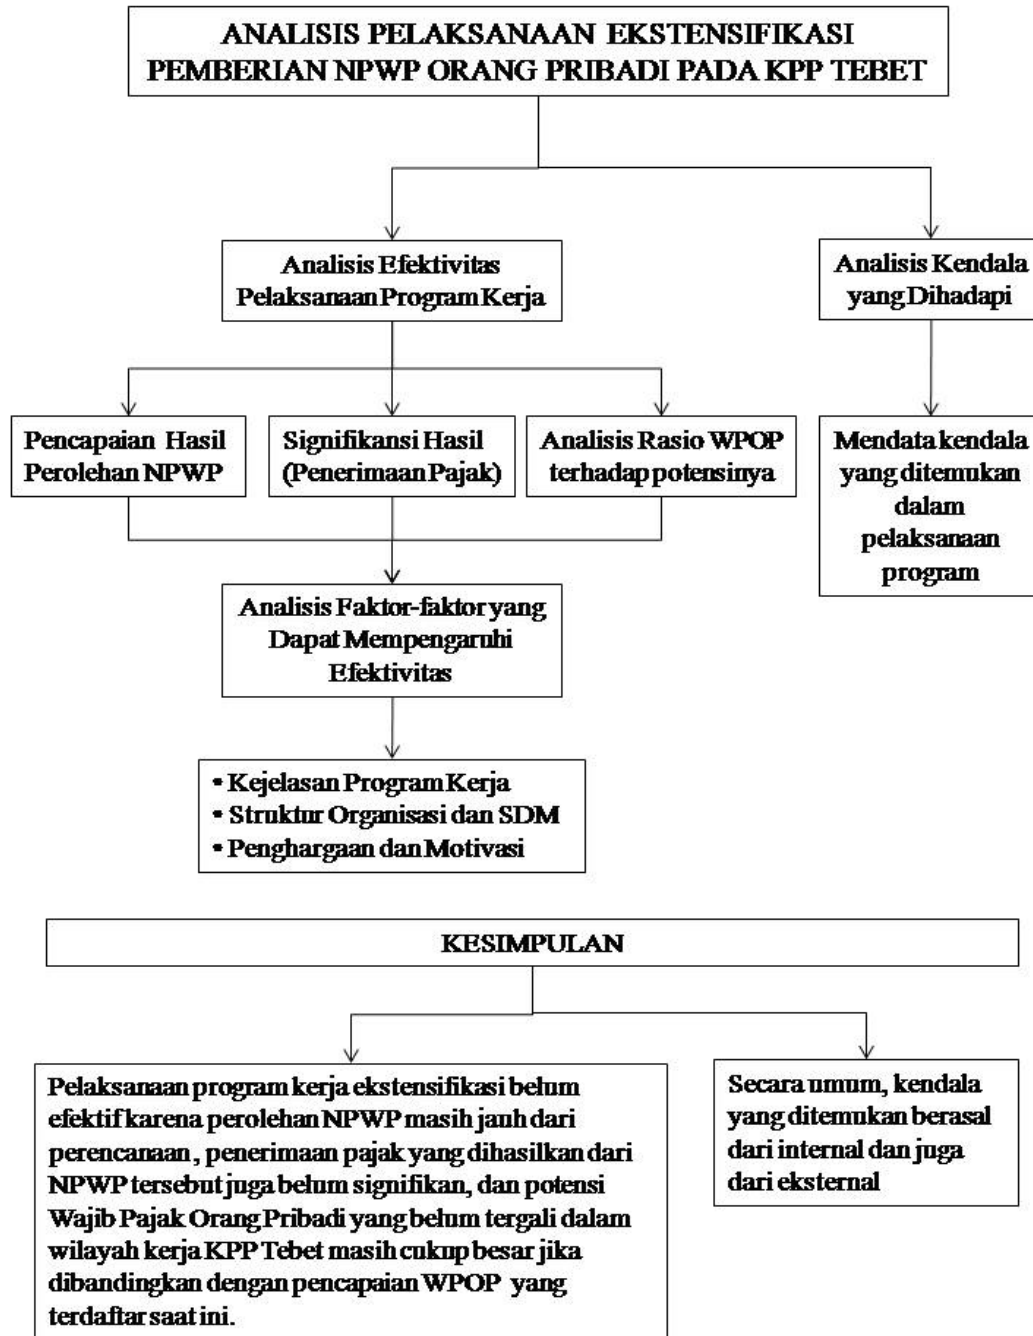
ANALISIS PELAKSANAAN EKSTENSIFIKASI PEMBERIAN NPWP ORANG PRIBADI PADA KPP TEBET

Analisis Efektivitas Pelaksanaan Program Kerja

Analisis Kendala yang Dihadapi

Pencapaian Hasil Perolehan NPWP

Signifikansi Hasil (Penerimaan Pajak)

Analisis Rasio WPOP terhadap potensinya

Mendata kendala yang ditemukan dalam pelaksanaan program

Analisis Faktor-faktor yang Dapat Mempengaruhi Efektivitas

• Kejelasan Program Kerja
• Struktur Organisasi dan SDM
• Penghargaan dan Motivasi

KESIMPULAN

Pelaksanaan program kerja ekstensifikasi belum efektif karena perolehan NPWP masih jauh dari perencanaan , penerimaan pajak yang dihasilkan dari NPWP tersebut juga belum signifikan, dan potensi Wajib Pajak Orang Pribadi yang belum tergali dalam wilayah kerja KPP Tebet masih cukup besar jika dibandingkan dengan pencapaian WPOP yang terdaftar saat ini.

Secara umum, kendala yang ditemukan berasal dari internal dan juga dari eksternal